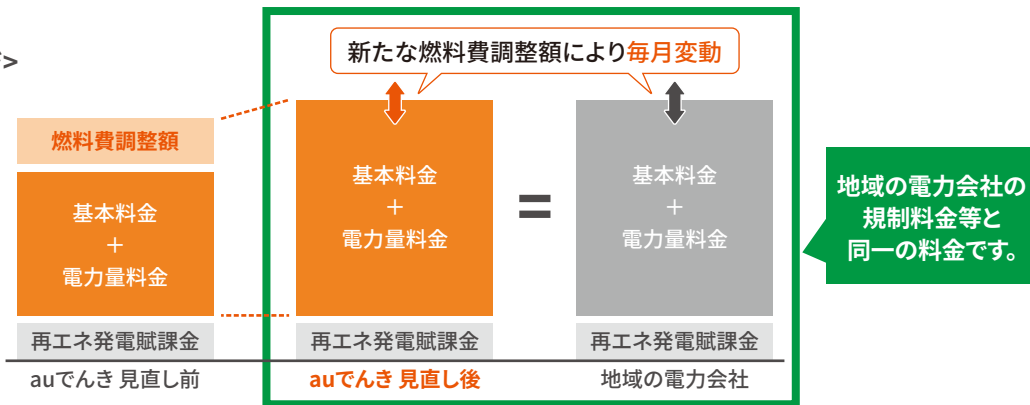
>

燃料費調整額

基本料金
＋
電力量料金

再エネ発電賦課金

auでんき 見直し前

新たな燃料費調整額により毎月変動

基本料金
＋
電力量料金

再エネ発電賦課金

auでんき 見直し後

=

基本料金
＋
電力量料金

再エネ発電賦課金

地域の電力会社

地域の電力会社の規制料金等と同一の料金です。